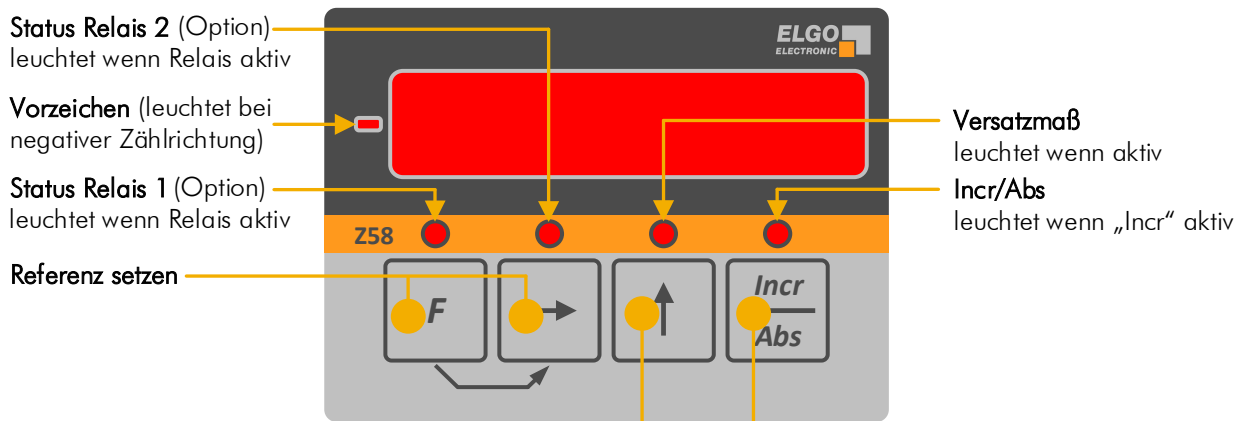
Status Relais 2 (Option)
leuchtet wenn Relais aktiv

Vorzeichen (leuchtet bei negativer Zählrichtung)

Status Relais 1 (Option)
leuchtet wenn Relais aktiv

Referenz setzen

ELGO
ELECTRONIC

Z58

F

Incr
Abs

Versatzmaß
leuchtet wenn aktiv

Incr/Abs
leuchtet wenn „Incr" aktiv